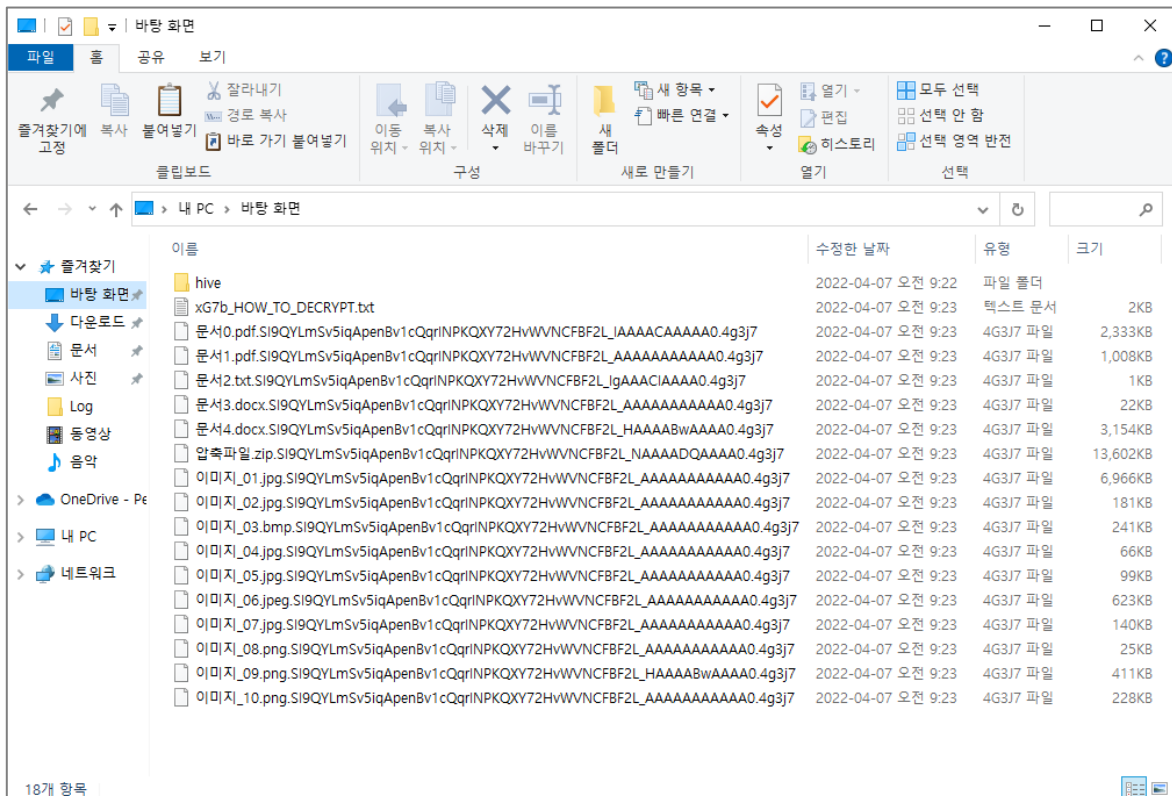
바탕 화면

파일 홈 공유 보기

즐겨찾기에 고정 복사 붙여넣기 잘라내기 경로 복사 바로 가기 붙여넣기
클립보드

이동 위치 복사 위치 삭제 이름 바꾸기
구성

새 폴더 새 항목 빠른 연결
새로 만들기

속성 열기 편집 히스토리
열기

모두 선택 선택 안 함 선택 영역 반전
선택

내 PC > 바탕 화면

즐겨찾기
바탕 화면
다운로드
문서
사진
Log
동영상
음악
OneDrive - Pe
내 PC
네트워크

| 이름 | 수정한 날짜 | 유형 | 크기 |
|---|---|---|---|
| hive | 2022-04-07 오전 9:22 | 파일 폴더 | |
| xG7b_HOW_TO_DECRYPT.txt | 2022-04-07 오전 9:23 | 텍스트 문서 | 2KB |
| 문서0.pdf.SI9QYLmSv5iqApenBv1cQqrINPKQXY72HvWVNCFBF2L_IAAAACAAAAA0.4g3j7 | 2022-04-07 오전 9:23 | 4G3J7 파일 | 2,333KB |
| 문서1.pdf.SI9QYLmSv5iqApenBv1cQqrINPKQXY72HvWVNCFBF2L_AAAAAAAAAAA0.4g3j7 | 2022-04-07 오전 9:23 | 4G3J7 파일 | 1,008KB |
| 문서2.txt.SI9QYLmSv5iqApenBv1cQqrINPKQXY72HvWVNCFBF2L_IgAAACIAAAA0.4g3j7 | 2022-04-07 오전 9:23 | 4G3J7 파일 | 1KB |
| 문서3.docx.SI9QYLmSv5iqApenBv1cQqrINPKQXY72HvWVNCFBF2L_AAAAAAAAAAA0.4g3j7 | 2022-04-07 오전 9:23 | 4G3J7 파일 | 22KB |
| 문서4.docx.SI9QYLmSv5iqApenBv1cQqrINPKQXY72HvWVNCFBF2L_HAAAABwAAAA0.4g3j7 | 2022-04-07 오전 9:23 | 4G3J7 파일 | 3,154KB |
| 압축파일.zip.SI9QYLmSv5iqApenBv1cQqrINPKQXY72HvWVNCFBF2L_NAAAADQAAAA0.4g3j7 | 2022-04-07 오전 9:23 | 4G3J7 파일 | 13,602KB |
| 이미지_01.jpg.SI9QYLmSv5iqApenBv1cQqrINPKQXY72HvWVNCFBF2L_AAAAAAAAAAA0.4g3j7 | 2022-04-07 오전 9:23 | 4G3J7 파일 | 6,966KB |
| 이미지_02.jpg.SI9QYLmSv5iqApenBv1cQqrINPKQXY72HvWVNCFBF2L_AAAAAAAAAAA0.4g3j7 | 2022-04-07 오전 9:23 | 4G3J7 파일 | 181KB |
| 이미지_03.bmp.SI9QYLmSv5iqApenBv1cQqrINPKQXY72HvWVNCFBF2L_AAAAAAAAAAA0.4g3j7 | 2022-04-07 오전 9:23 | 4G3J7 파일 | 241KB |
| 이미지_04.jpg.SI9QYLmSv5iqApenBv1cQqrINPKQXY72HvWVNCFBF2L_AAAAAAAAAAA0.4g3j7 | 2022-04-07 오전 9:23 | 4G3J7 파일 | 66KB |
| 이미지_05.jpg.SI9QYLmSv5iqApenBv1cQqrINPKQXY72HvWVNCFBF2L_AAAAAAAAAAA0.4g3j7 | 2022-04-07 오전 9:23 | 4G3J7 파일 | 99KB |
| 이미지_06.jpeg.SI9QYLmSv5iqApenBv1cQqrINPKQXY72HvWVNCFBF2L_AAAAAAAAAAA0.4g3j7 | 2022-04-07 오전 9:23 | 4G3J7 파일 | 623KB |
| 이미지_07.jpg.SI9QYLmSv5iqApenBv1cQqrINPKQXY72HvWVNCFBF2L_AAAAAAAAAAA0.4g3j7 | 2022-04-07 오전 9:23 | 4G3J7 파일 | 140KB |
| 이미지_08.png.SI9QYLmSv5iqApenBv1cQqrINPKQXY72HvWVNCFBF2L_AAAAAAAAAAA0.4g3j7 | 2022-04-07 오전 9:23 | 4G3J7 파일 | 25KB |
| 이미지_09.png.SI9QYLmSv5iqApenBv1cQqrINPKQXY72HvWVNCFBF2L_HAAAABwAAAA0.4g3j7 | 2022-04-07 오전 9:23 | 4G3J7 파일 | 411KB |
| 이미지_10.png.SI9QYLmSv5iqApenBv1cQqrINPKQXY72HvWVNCFBF2L_AAAAAAAAAAA0.4g3j7 | 2022-04-07 오전 9:23 | 4G3J7 파일 | 228KB |

18개 항목